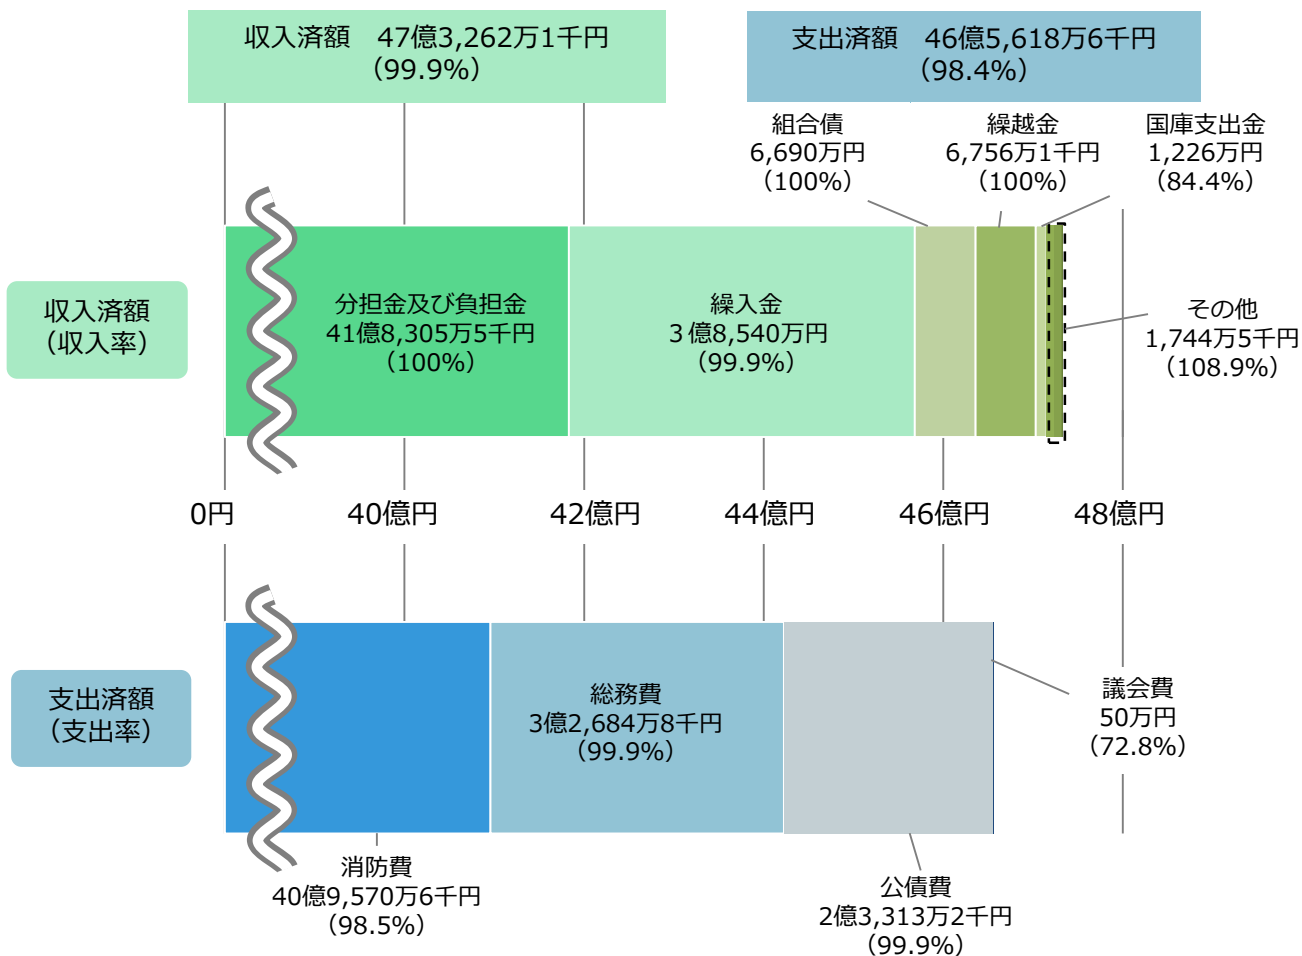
収入済額　47億3,262万1千円
（99.9%）

支出済額　46億5,618万6千円
（98.4%）

組合債
6,690万円
（100%）

繰越金
6,756万1千円
（100%）

国庫支出金
1,226万円
（84.4%）

収入済額
（収入率）

分担金及び負担金
41億8,305万5千円
（100%）

繰入金
3億8,540万円
（99.9%）

その他
1,744万5千円
（108.9%）

0円　40億円　42億円　44億円　46億円　48億円

支出済額
（支出率）

総務費
3億2,684万8千円
（99.9%）

議会費
50万円
（72.8%）

消防費
40億9,570万6千円
（98.5%）

公債費
2億3,313万2千円
（99.9%）